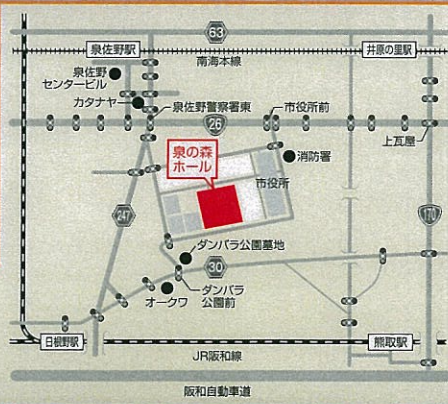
63
泉佐野駅
井原の里駅
南海本線
泉佐野センタービル
カタナヤ
泉佐野警察署東
市役所前
26
上瓦屋
泉の森ホール
消防署
市役所
247
170
ダンパラ公園墓地
30
ダンパラ公園前
オークワ
日根野駅
熊取駅
JR阪和線
阪和自動車道